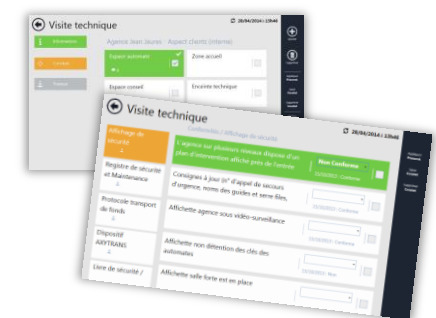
Visite technique

20/04/2014 | 13h46

Informations

Contrôle

Synthèse

Agence Jean Jaures · Aspect clients (interne)

Espace automate

Zone accueil

Espace conseil

Enceinte technique

Visite technique

20/04/2014 | 13h46

Affichage de sécurité

Registre de sécurité et Maintenance

Protocole transport de fonds

Dispositif ARYTRANS

Livre de sécurité /

Conformités / Affichage de sécurité

L'agence sur plusieurs niveaux dispose d'un plan d'intervention affiché près de l'entrée

Non Conforme

Consignes à jour (n° d'appel de secours d'urgence, noms des guides et serre-files,

Affichette agence sous vidéo-surveillance

Conforme

Affichette non détention des clés des automates

Conforme

Affichette salle forte est en place

Non